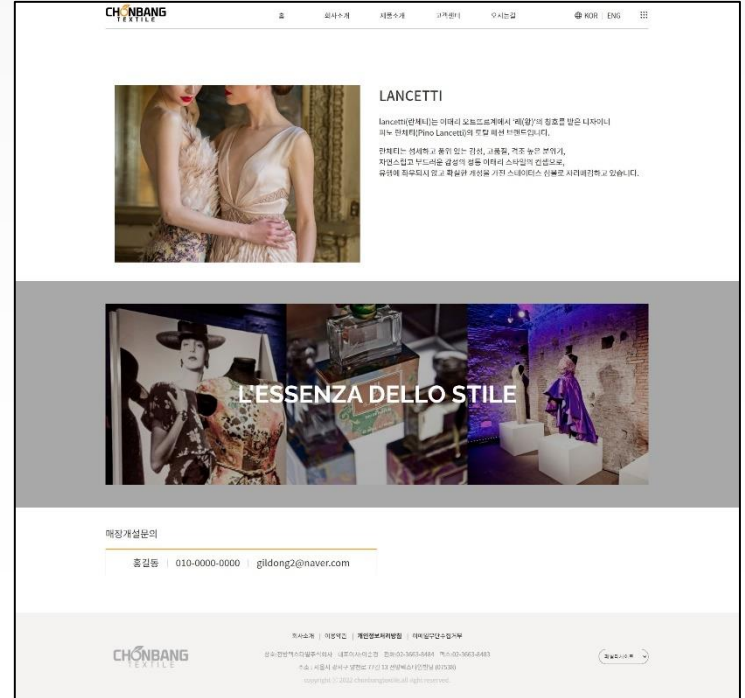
CHONBANG TEXTILE

홈 회사소개 제품소개 고객센터 오시는길 KOR | ENG

LANCETTI

lancetti(란체티)는 이태리 오뜨꾸뛰르계에서 '레(왕)'의 칭호를 받은 디자이너 피노 란체티(Pino Lancetti)의 토탈 패션 브랜드입니다.

란체티는 섬세하고 품위 있는 감성, 고품질, 격조 높은 분위기, 자연스럽고 부드러운 감성의 정통 이태리 스타일의 컨셉으로, 유행에 좌우되지 않고 확실한 개성을 가진 스테이터스 심볼로 자리매김하고 있습니다.

L'ESSENZA DELLO STILE

매장개설문의

홍길동 | 010-0000-0000 | gildong2@naver.com

회사소개 | 이용약관 | 개인정보처리방침 | 이메일무단수집거부

CHONBANG TEXTILE

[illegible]

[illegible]

copyright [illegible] chonbangtextile all rights reserved.

패밀리사이트